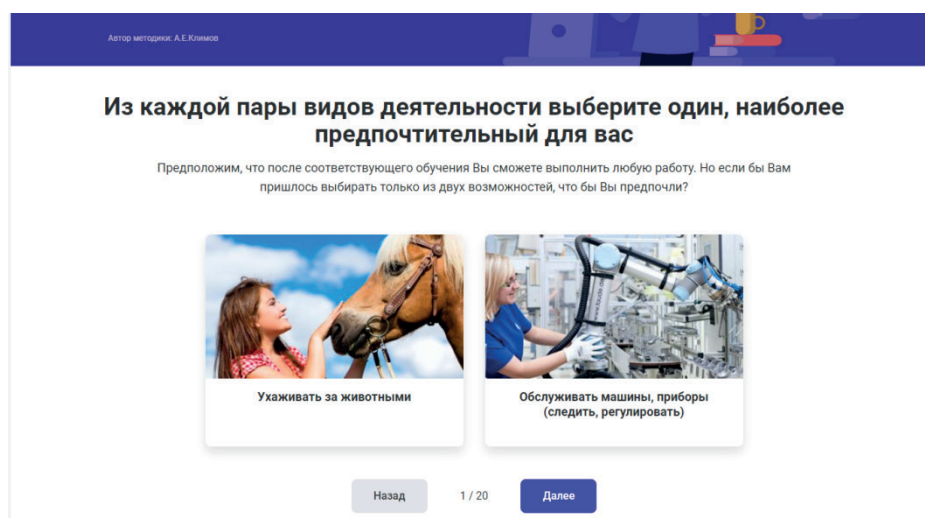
Автор методики: А.Е.Климов

Из каждой пары видов деятельности выберите один, наиболее предпочтительный для вас

Предположим, что после соответствующего обучения Вы сможете выполнить любую работу. Но если бы Вам пришлось выбирать только из двух возможностей, что бы Вы предпочли?

Ухаживать за животными

Обслуживать машины, приборы (следить, регулировать)

Назад

1 / 20

Далее